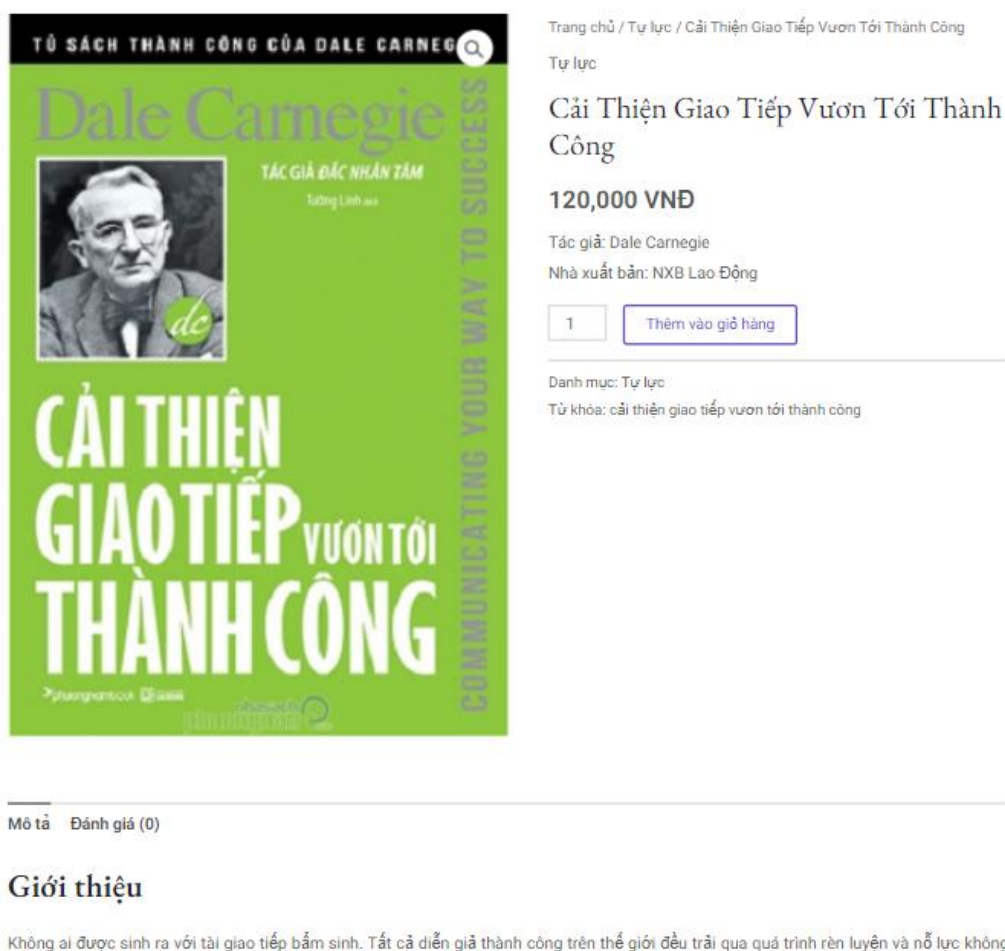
TỦ SÁCH THÀNH CÔNG CỦA DALE CARNEG

Dale Carnegie

TÁC GIẢ ĐẮC NHÂN TÂM

Tường Linh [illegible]

dc

CẢI THIỆN GIAO TIẾP VƯƠN TỚI THÀNH CÔNG

COMMUNICATING YOUR WAY TO SUCCESS

phuongnambook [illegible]

Trang chủ / Tự lực / Cải Thiện Giao Tiếp Vươn Tới Thành Công

Tự lực

Cải Thiện Giao Tiếp Vươn Tới Thành Công

120,000 VNĐ

Tác giả: Dale Carnegie

Nhà xuất bản: NXB Lao Động

1

Thêm vào giỏ hàng

Danh mục: Tự lực

Từ khóa: cải thiện giao tiếp vươn tới thành công

Mô tả Đánh giá (0)

Giới thiệu

Không ai được sinh ra với tài giao tiếp bẩm sinh. Tất cả diễn giả thành công trên thế giới đều trải qua quá trình rèn luyện và nỗ lực không